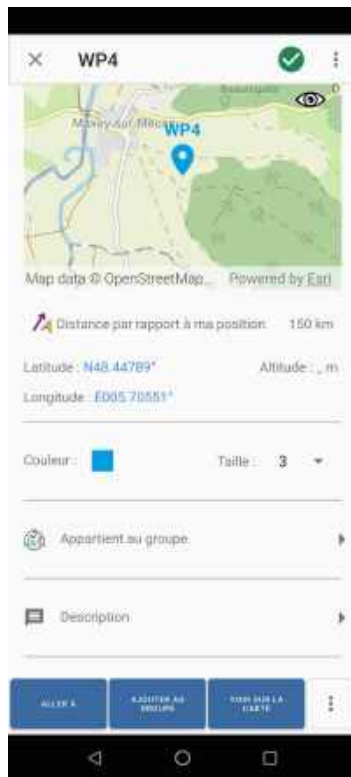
WP4

Maxey-sur-Meuse
WP4

Map data © OpenStreetMap... Powered by Esri

Distance par rapport à ma position 150 km

Latitude : N48.44789°
Altitude : _ m

Longitude : E005.70551°

Couleur :
Taille : 3

Appartient au groupe

Description

ALLER À
AJOUTER AU GROUPE
VOIR SUR LA CARTE